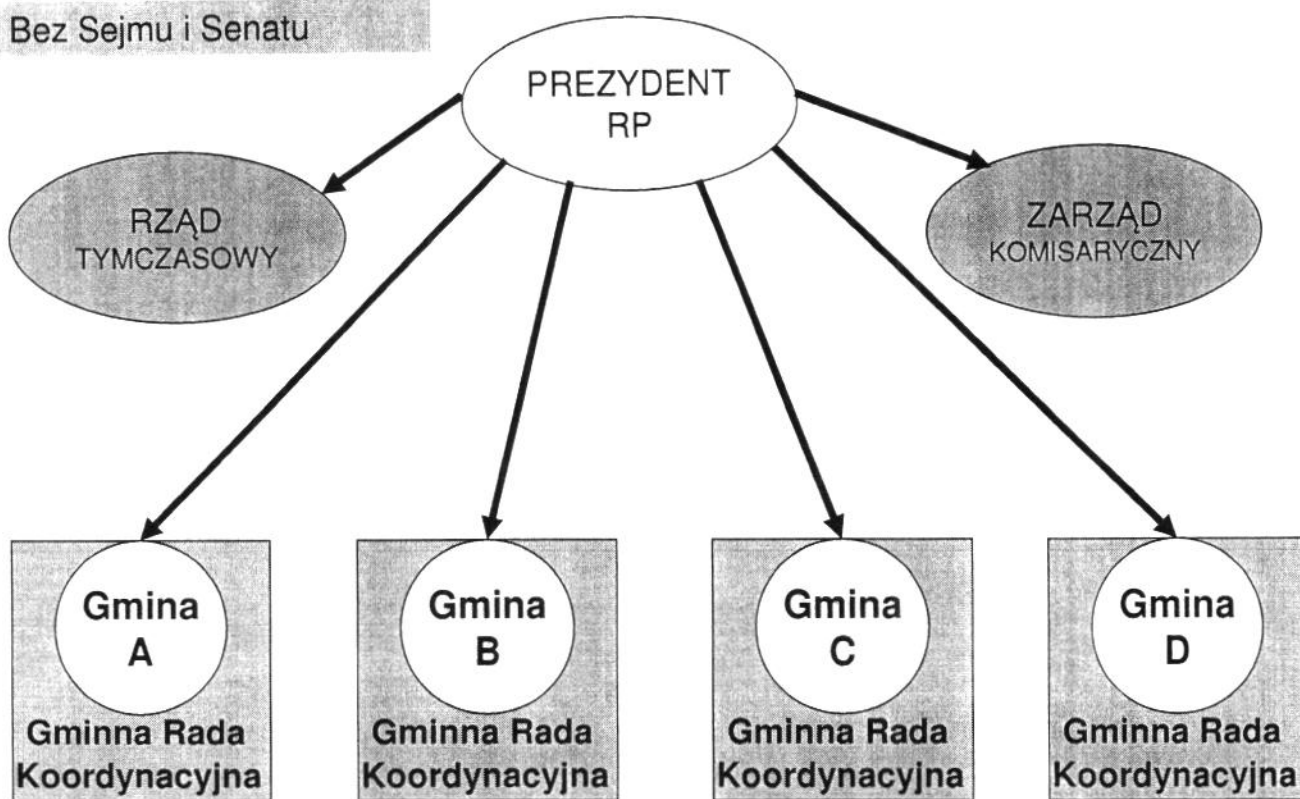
Bez Sejmu i Senatu

PREZYDENT RP

RZĄD TYMCZASOWY

ZARZĄD KOMISARYCZNY

Gmina A
Gminna Rada Koordynacyjna

Gmina B
Gminna Rada Koordynacyjna

Gmina C
Gminna Rada Koordynacyjna

Gmina D
Gminna Rada Koordynacyjna